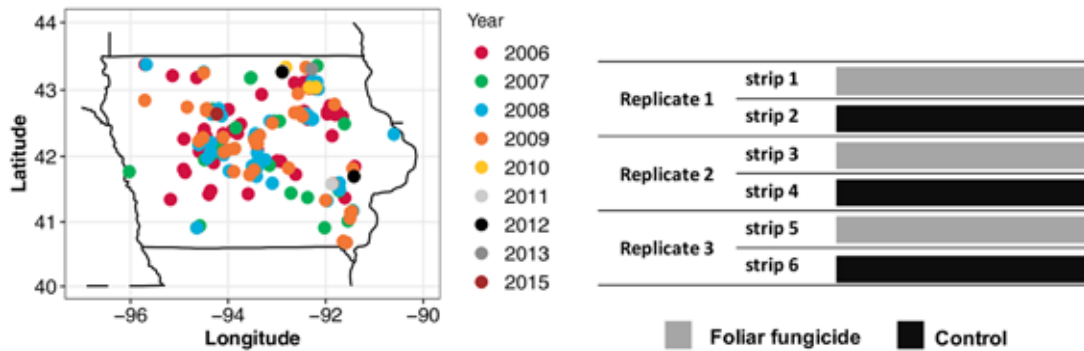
44
43
42
41
40
Latitude
-96
-94
-92
-90
Longitude

Year
2006
2007
2008
2009
2010
2011
2012
2013
2015

| | | |
|---|---|---|
| Replicate 1 | strip 1 | |
| | strip 2 | |
| Replicate 2 | strip 3 | |
| | strip 4 | |
| Replicate 3 | strip 5 | |
| | strip 6 | |

Foliar fungicide
Control